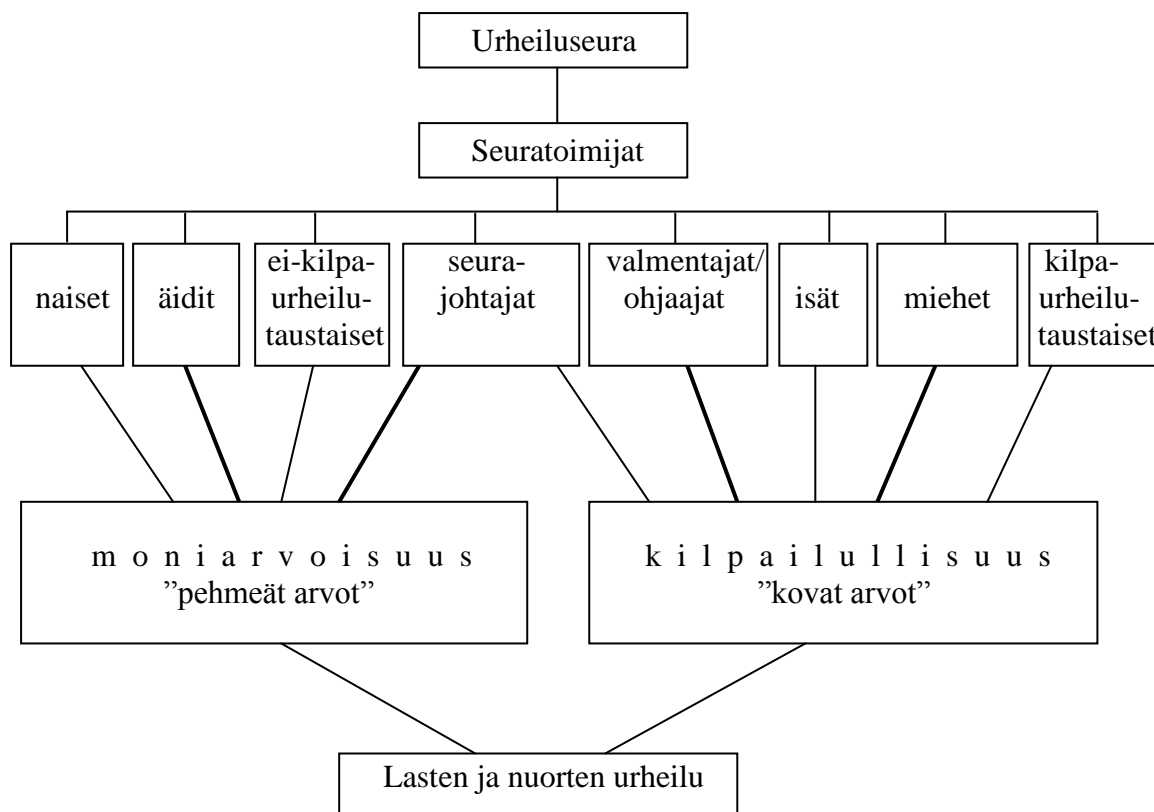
Urheiluseura

Seuratoimijat

naiset

äidit

ei-kilpa-urheilu-taustaiset

seura-johtajat

valmentajat/ ohjaajat

isät

miehet

kilpa-urheilu-taustaiset

m o n i a r v o i s u u s
”pehmeät arvot”

k i l p a i l u l l i s u u s
”kovat arvot”

Lasten ja nuorten urheilu